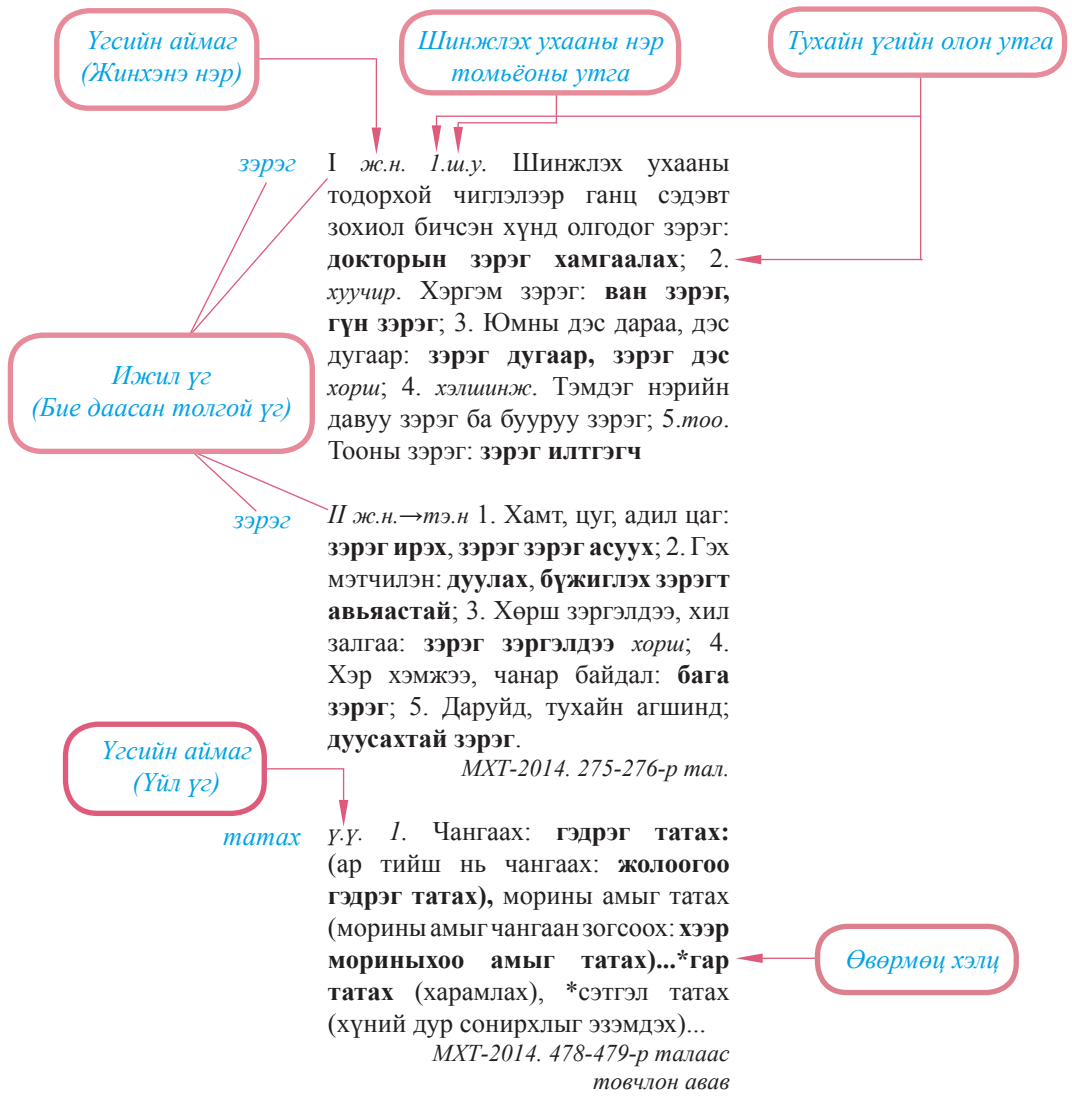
Үгсийн аймаг (Жинхэнэ нэр)

Шинжлэх ухааны нэр томьёоны утга

Тухайн үгийн олон утга

зэрэг

I *ж.н.* *1.ш.у.* Шинжлэх ухааны тодорхой чиглэлээр ганц сэдэвт зохиол бичсэн хүнд олгодог зэрэг: **докторын зэрэг хамгаалах**; 2. *хуучир*. Хэргэм зэрэг: **ван зэрэг, гүн зэрэг**; 3. Юмны дэс дараа, дэс дугаар: **зэрэг дугаар, зэрэг дэс** *хорш*; 4. *хэлшинж*. Тэмдэг нэрийн давуу зэрэг ба буурую зэрэг; 5.*тоо*. Тооны зэрэг: **зэрэг илтгэгч**

Ижил үг (Бие даасан толгой үг)

зэрэг

*II ж.н.→тэ.н* 1. Хамт, цуг, адил цаг: **зэрэг ирэх**, **зэрэг зэрэг асуух**; 2. Гэх мэтчилэн: **дуулах**, **бүжиглэх зэрэгт авьяастай**; 3. Хөрш зэргэлдээ, хил залгаа: **зэрэг зэргэлдээ** *хорш*; 4. Хэр хэмжээ, чанар байдал: **бага зэрэг**; 5. Даруйд, тухайн агшинд; **дуусахтай зэрэг**.

*МХТ-2014. 275-276-р тал.*

Үгсийн аймаг (Үйл үг)

татах

*ү.ү.* *1.* Чангаах: **гэдрэг татах:** (ар тийш нь чангаах: **жолоогоо гэдрэг татах),** морины амыг татах (морины амыг чангаан зогсоох: **хээр мориныхоо амыг татах)...*гар татах** (харамлах), *сэтгэл татах (хүний дур сонирхлыг ээмдэх)...

Өвөрмөц хэлц

*МХТ-2014. 478-479-р талаас товчлон авав*